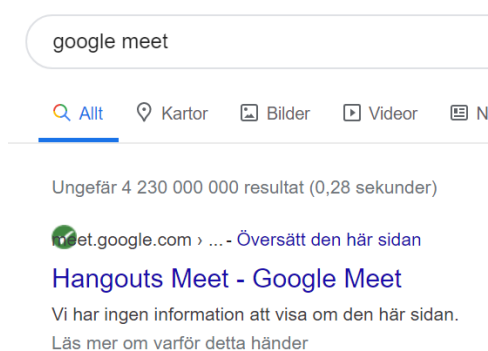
google meet

Allt Kartor Bilder Videor N

Ungefär 4 230 000 000 resultat (0,28 sekunder)

meet.google.com › ... - Översätt den här sidan

Hangouts Meet - Google Meet

Vi har ingen information att visa om den här sidan.
Läs mer om varför detta händer